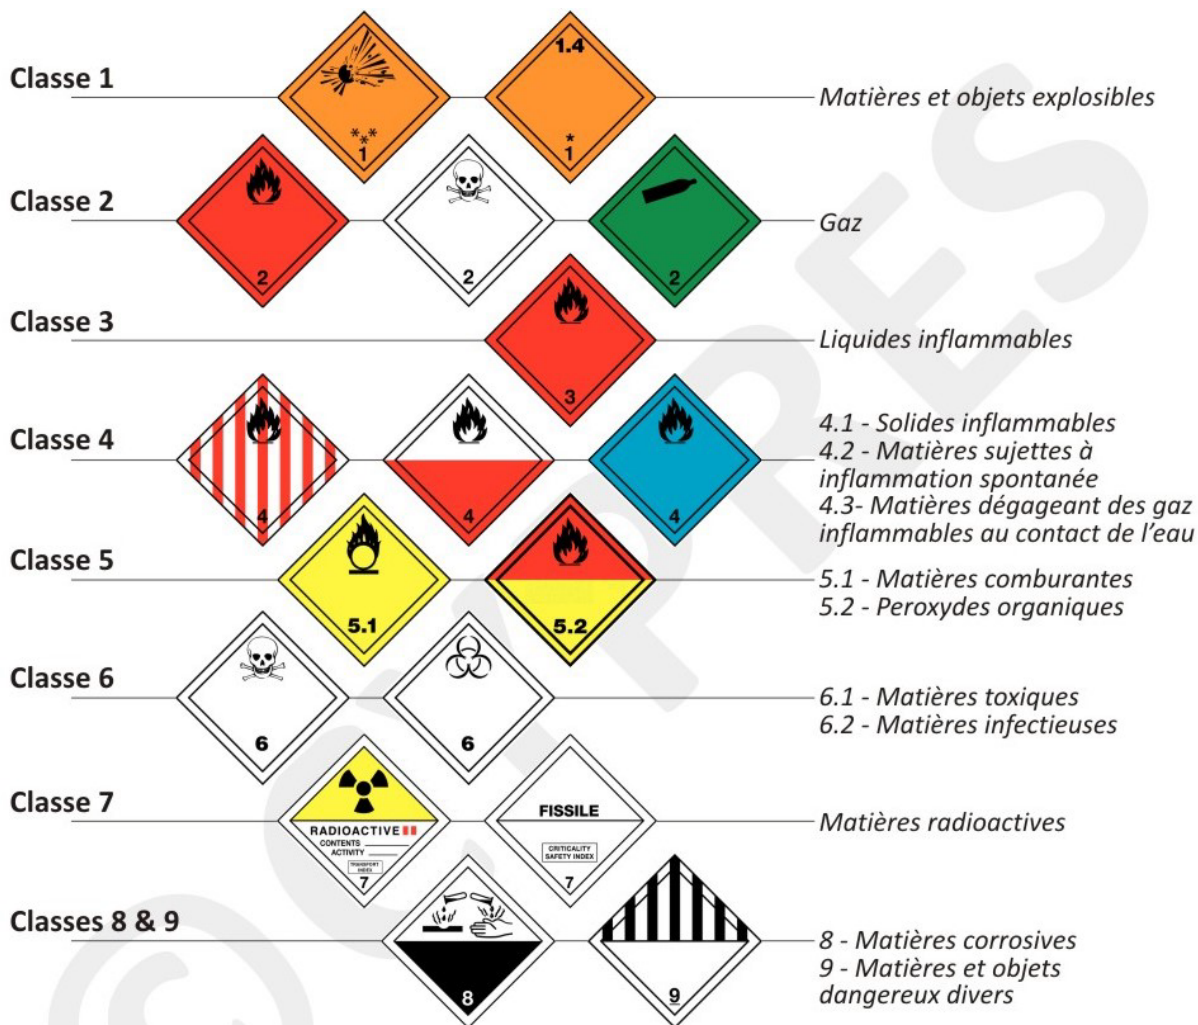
Classe 1

1.4

**
1

*
1

Matières et objets explosibles

Classe 2

2

2

2

Gaz

Classe 3

3

Liquides inflammables

Classe 4

4

4

4

4.1 - Solides inflammables
4.2 - Matières sujettes à inflammation spontanée
4.3- Matières dégageant des gaz inflammables au contact de l'eau

Classe 5

5.1

5.2

5.1 - Matières comburantes
5.2 - Peroxydes organiques

Classe 6

6

6

6.1 - Matières toxiques
6.2 - Matières infectieuses

Classe 7

RADIOACTIVE II
CONTENTS
ACTIVITY
TRANSPORT INDEX
7

FISSILE
CRITICALITY SAFETY INDEX
7

Matières radioactives

Classes 8 & 9

8

9

8 - Matières corrosives
9 - Matières et objets dangereux divers